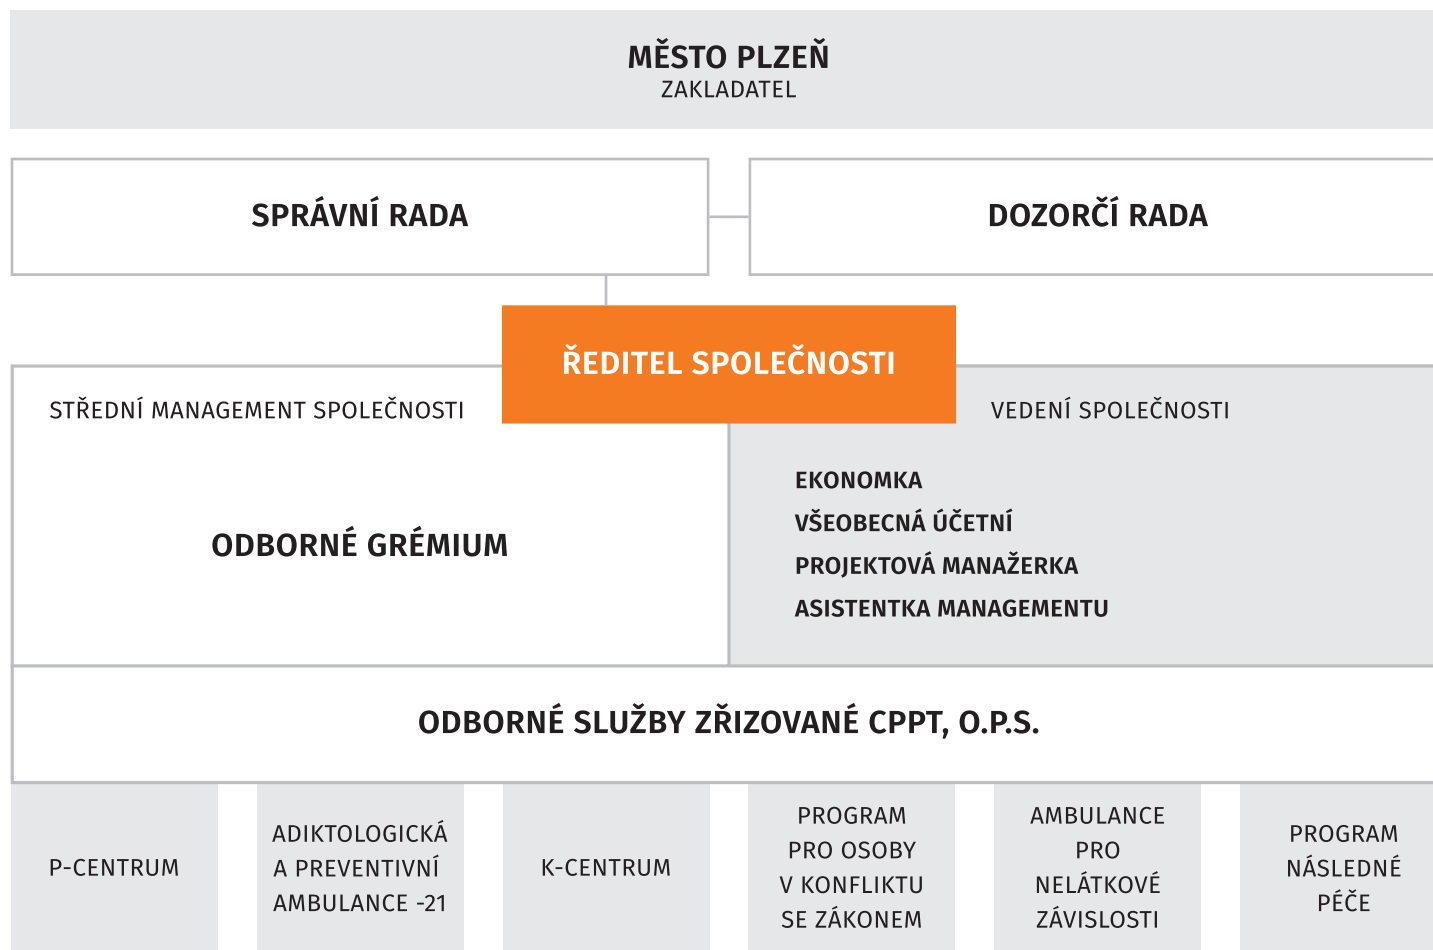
MĚSTO PLZEŇ
ZAKLADATEL

SPRÁVNÍ RADA

DOZORČÍ RADA

ŘEDITEL SPOLEČNOSTI

STŘEDNÍ MANAGEMENT SPOLEČNOSTI

ODBORNÉ GRÉMIUM

VEDENÍ SPOLEČNOSTI

EKONOMKA
VŠEOBECNÁ ÚČETNÍ
PROJEKTOVÁ MANAŽERKA
ASISTENTKA MANAGEMENTU

ODBORNÉ SLUŽBY ZŘIZOVANÉ CPPT, O.P.S.

P-CENTRUM

ADIKTOLOGICKÁ A PREVENTIVNÍ AMBULANCE -21

K-CENTRUM

PROGRAM PRO OSOBY V KONFLIKTU SE ZÁKONEM

AMBULANCE PRO NELÁTKOVÉ ZÁVISLOSTI

PROGRAM NÁSLEDNÉ PÉČE